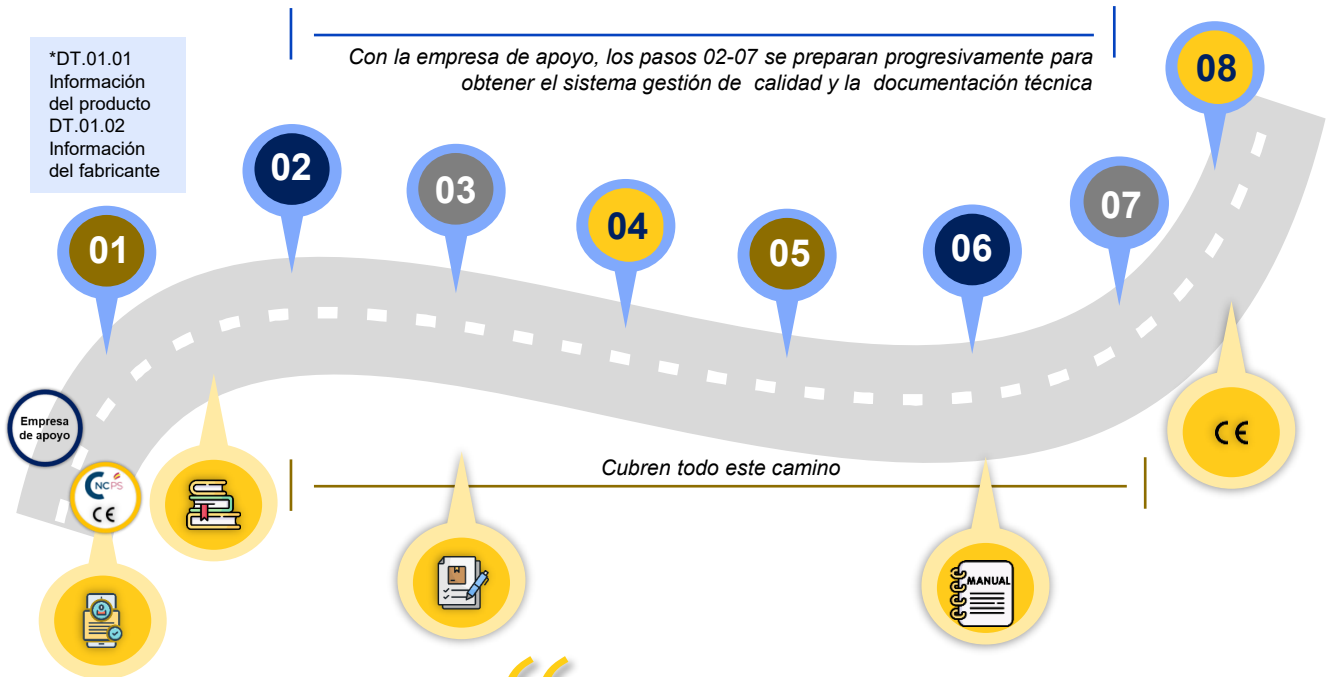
*DT.01.01 Información del producto DT.01.02 Información del fabricante

Con la empresa de apoyo, los pasos 02-07 se preparan progresivamente para obtener el sistema gestión de calidad y la documentación técnica

08

02

03

04

05

06

07

01

Empresa de apoyo

NCPS

CE

Cubren todo este camino

CE

MANUAL